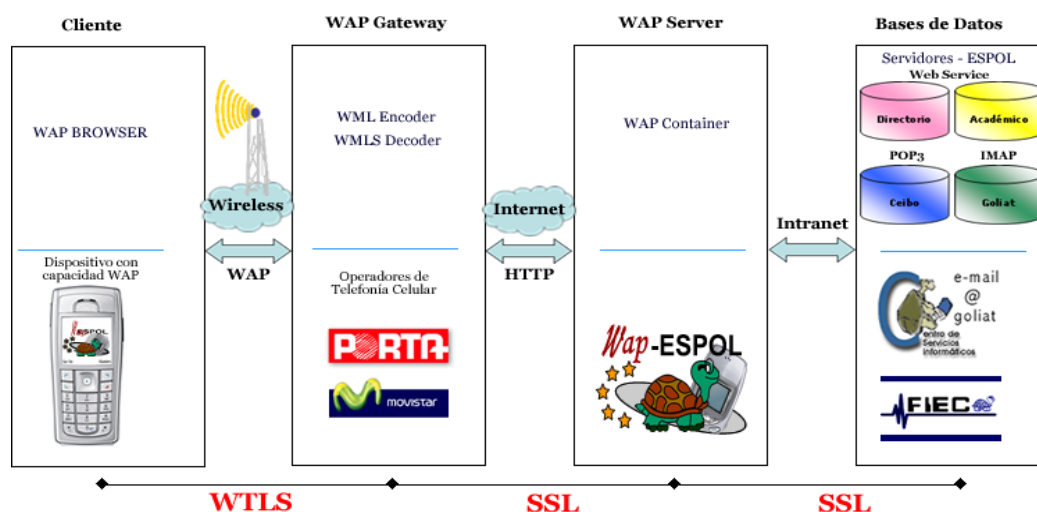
Cliente

WAP BROWSER

Dispositivo con capacidad WAP

ESPOL

Wireless

WAP

WAP Gateway

WML Encoder
WMLS Decoder

Operadores de Telefonía Celular

PORTA

movistar

Internet

HTTP

WAP Server

WAP Container

Wap-ESPOL

Intranet

Bases de Datos

Servidores - ESPOL
Web Service

Directorio

Académico

POP3

IMAP

Ceibo

Goliat

e-mail
@
goliat

Centro de Servicios Informáticos

FIEC

WTLS

SSL

SSL